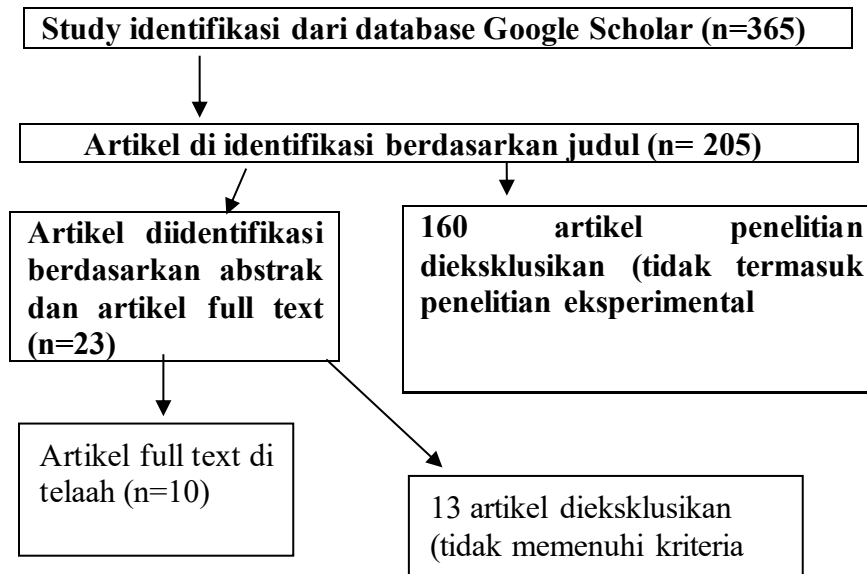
Study identifikasi dari database Google Scholar (n=365)

Artikel di identifikasi berdasarkan judul (n= 205)

Artikel diidentifikasi berdasarkan abstrak dan artikel full text (n=23)

160 artikel penelitian dieksklusikan (tidak termasuk penelitian eksperimental

Artikel full text di telaah (n=10)

13 artikel dieksklusikan (tidak memenuhi kriteria